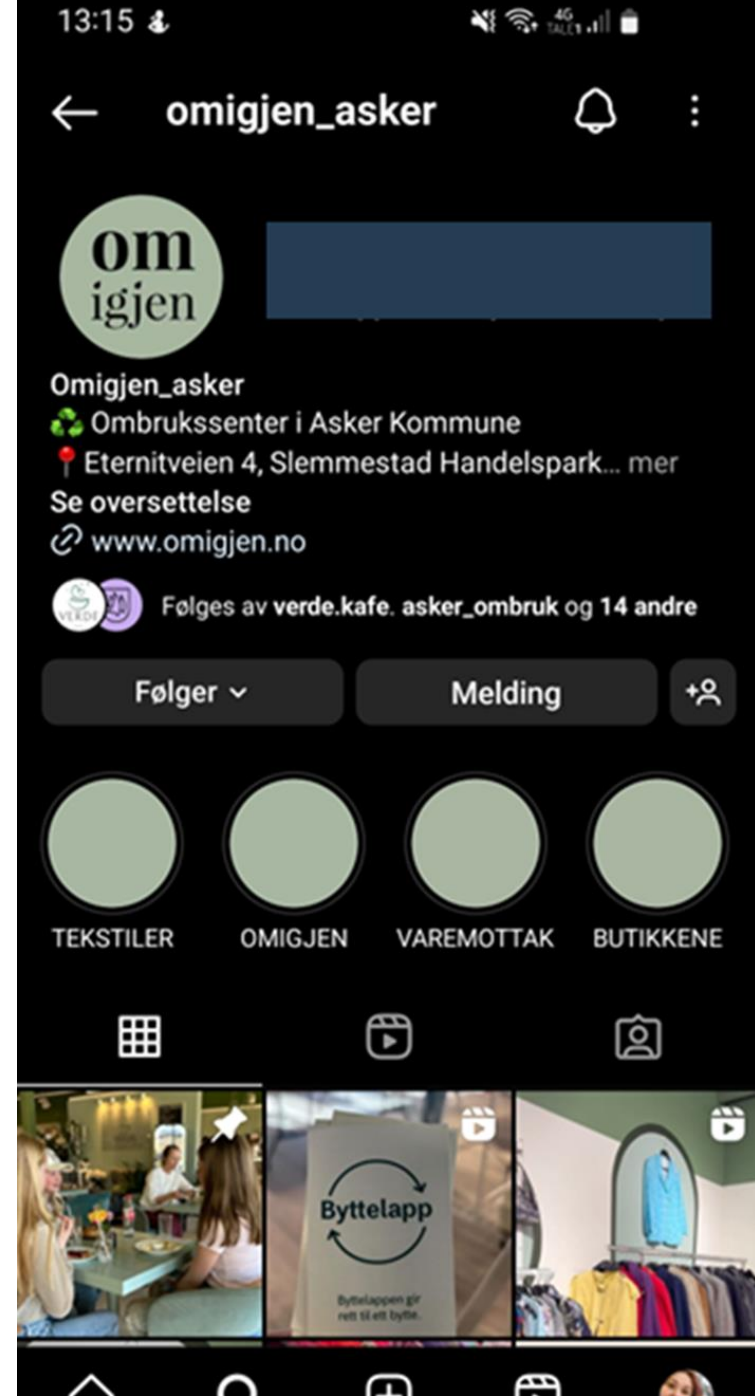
13:15

4G

omigjen_asker

om igjen

Omigjen_asker
♻️ Ombrukssenter i Asker Kommune
📍Eternitveien 4, Slemmestad Handelspark... mer
Se oversettelse
www.omigjen.no

VERDE

Følges av verde.kafe. asker_ombruk og 14 andre

Følger

Melding

TEKSTILER

OMIGJEN

VAREMOTTAK

BUTIKKENE

Byttelapp

Byttelappen gir rett til ett bytte.